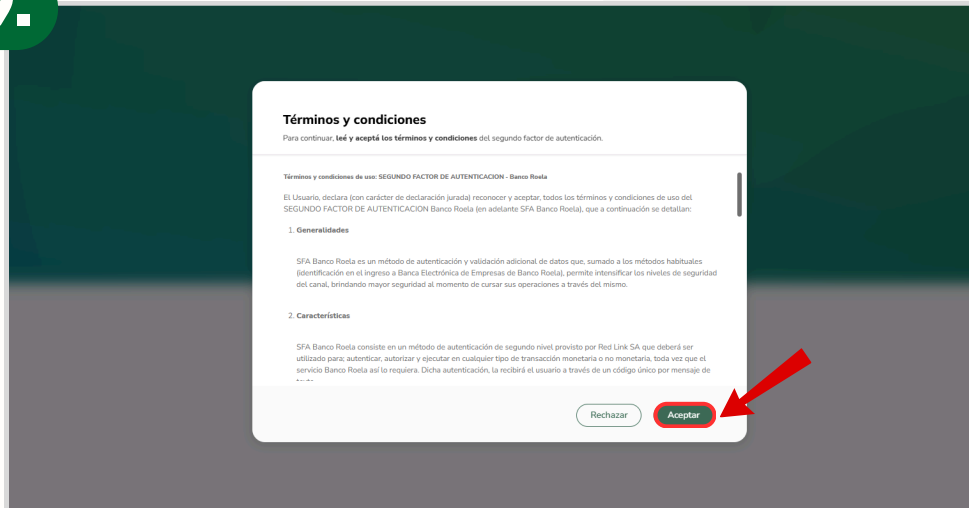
Términos y condiciones

Para continuar, **leé y aceptá los términos y condiciones** del segundo factor de autenticación.

Términos y condiciones de uso: SEGUNDO FACTOR DE AUTENTICACION - Banco Roela

El Usuario, declara (con carácter de declaración jurada) reconocer y aceptar, todos los términos y condiciones de uso del SEGUNDO FACTOR DE AUTENTICACION Banco Roela (en adelante SFA Banco Roela), que a continuación se detallan:

1. Generalidades

SFA Banco Roela es un método de autenticación y validación adicional de datos que, sumado a los métodos habituales (identificación en el ingreso a Banca Electrónica de Empresas de Banco Roela), permite intensificar los niveles de seguridad del canal, brindando mayor seguridad al momento de cursar sus operaciones a través del mismo.

2. Características

SFA Banco Roela consiste en un método de autenticación de segundo nivel provisto por Red Link SA que deberá ser utilizado para; autenticar, autorizar y ejecutar en cualquier tipo de transacción monetaria o no monetaria, toda vez que el servicio Banco Roela así lo requiera. Dicha autenticación, la recibirá el usuario a través de un código único por mensaje de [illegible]

Rechazar

Aceptar